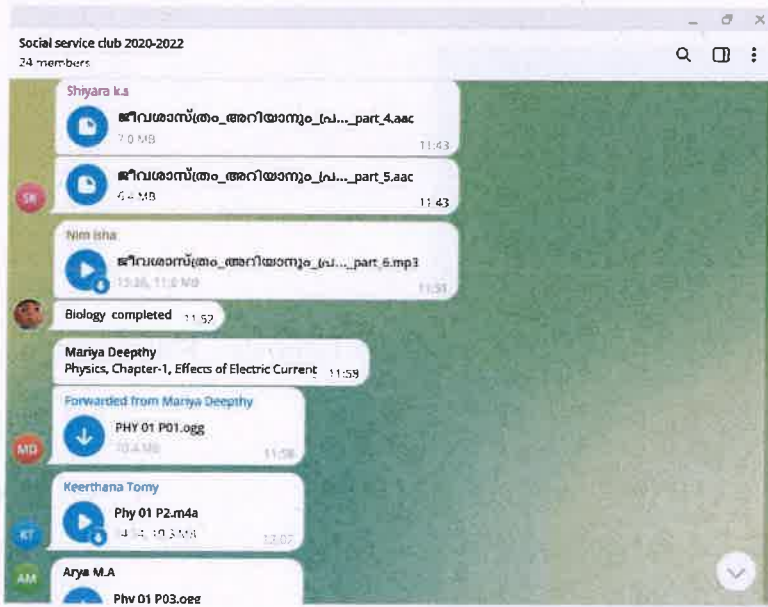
Social service club 2020-2022
24 members

Shiyara k.s
ജീവശാസ്ത്രം_അറിയാനും_പ്ര..._part_4.aac
7.0 MB
11:43

ജീവശാസ്ത്രം_അറിയാനും_പ്ര..._part_5.aac
4.4 MB
11:43

SK

Nimisha
ജീവശാസ്ത്രം_അറിയാനും_പ്ര..._part_6.mp3
15:36, 11.0 MB
11:51

Biology completed 11:52

Mariya Deepthy
Physics, Chapter-1, Effects of Electric Current 11:59

Forwarded from Mariya Deepthy
PHY 01 P01.ogg
10.4 MB
11:59

MD

Keerthana Tomy
Phy 01 P2.m4a
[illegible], 10.3 MB
12:07

KT

AM

Arya M.A
Phy 01 P03.ogg